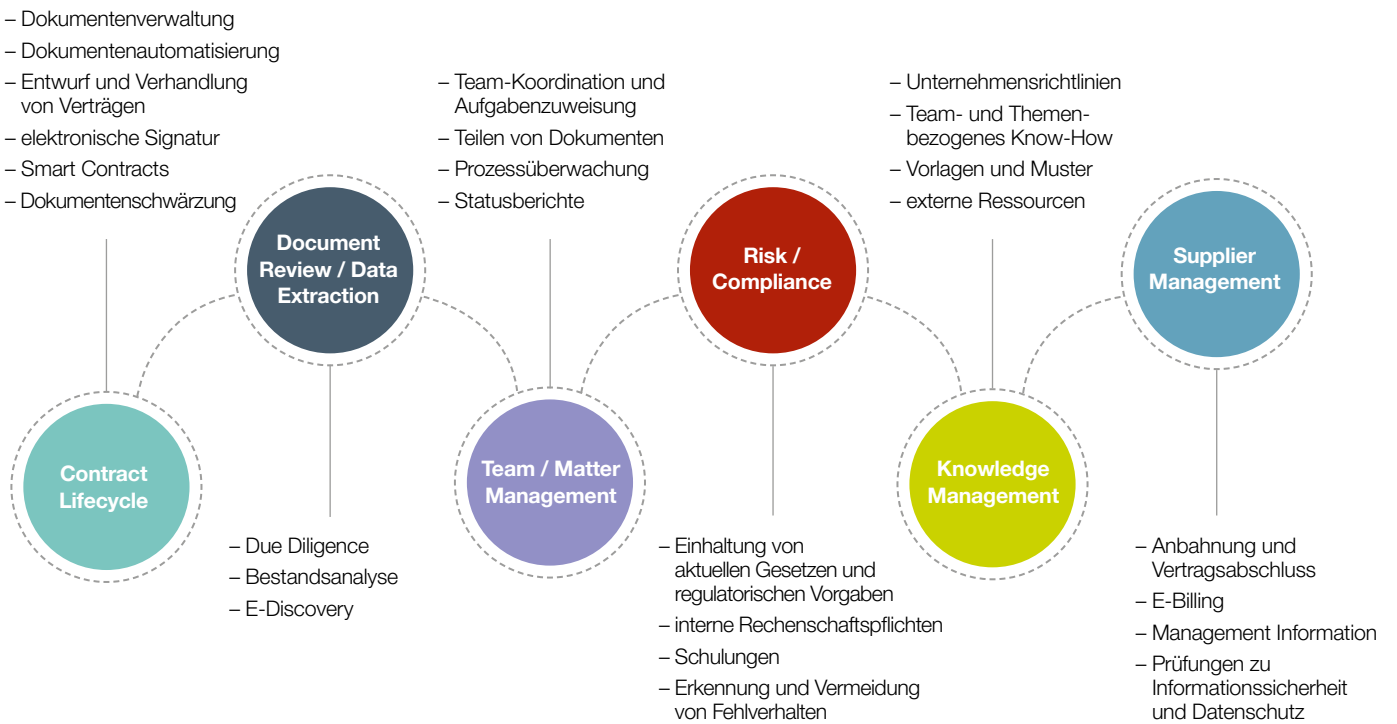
– Dokumentenverwaltung
– Dokumentenautomatisierung
– Entwurf und Verhandlung von Verträgen
– elektronische Signatur
– Smart Contracts
– Dokumentenschwärzung

Contract Lifecycle

Document Review / Data Extraction

– Due Diligence
– Bestandsanalyse
– E-Discovery

– Team-Koordination und Aufgabenzuweisung
– Teilen von Dokumenten
– Prozessüberwachung
– Statusberichte

Team / Matter Management

Risk / Compliance

– Einhaltung von aktuellen Gesetzen und regulatorischen Vorgaben
– interne Rechenschaftspflichten
– Schulungen
– Erkennung und Vermeidung von Fehlverhalten

– Unternehmensrichtlinien
– Team- und Themenbezogenes Know-How
– Vorlagen und Muster
– externe Ressourcen

Knowledge Management

Supplier Management

– Anbahnung und Vertragsabschluss
– E-Billing
– Management Information
– Prüfungen zu Informationssicherheit und Datenschutz